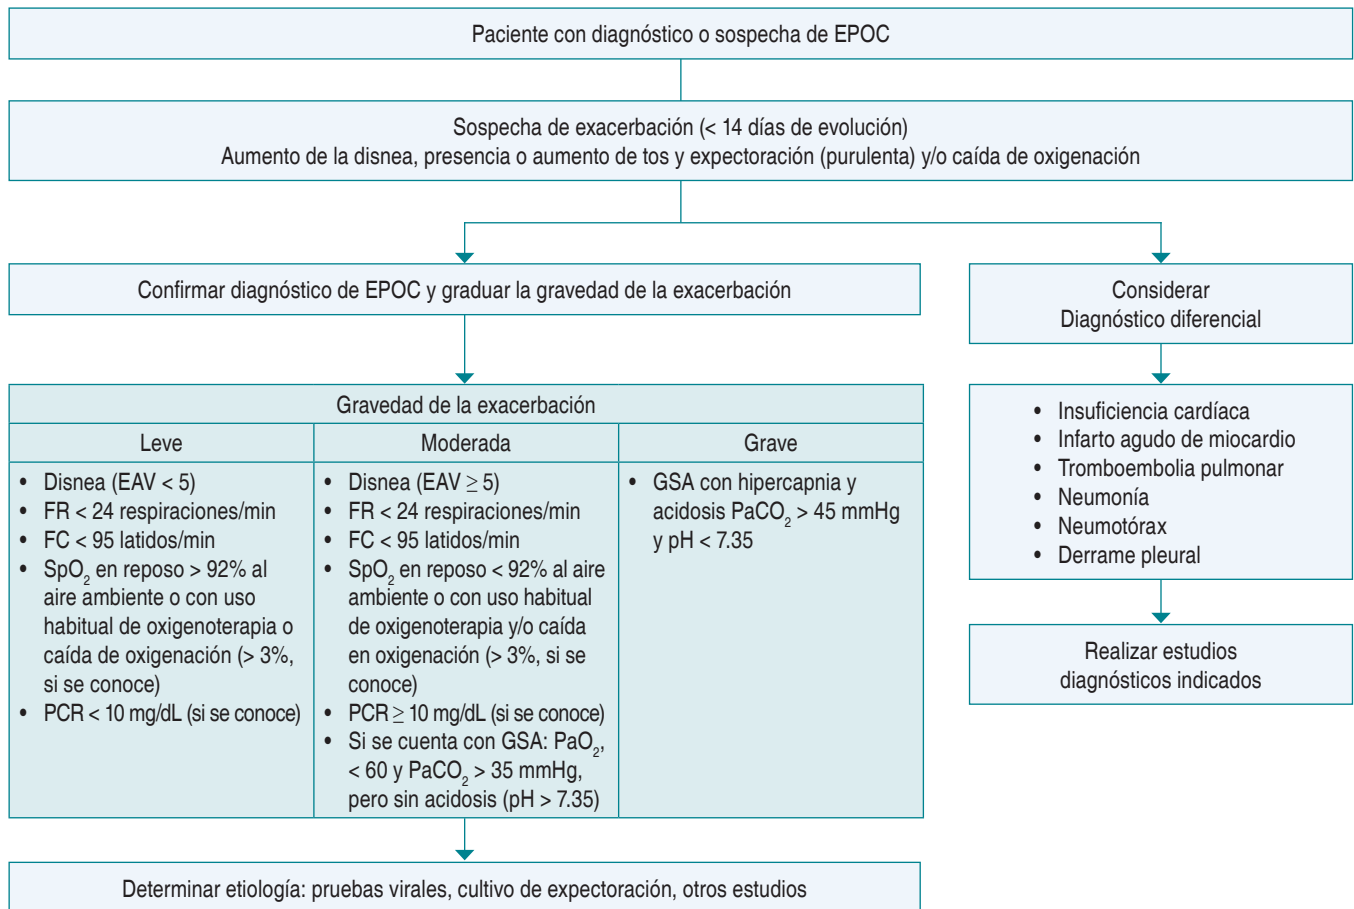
Paciente con diagnóstico o sospecha de EPOC

Sospecha de exacerbación (< 14 días de evolución)
Aumento de la disnea, presencia o aumento de tos y expectoración (purulenta) y/o caída de oxigenación

Confirmar diagnóstico de EPOC y graduar la gravedad de la exacerbación

Gravedad de la exacerbación

| Leve | Moderada | Grave |
|---|---|---|
| • Disnea (EAV < 5) • FR < 24 respiraciones/min • FC < 95 latidos/min • $SpO_2$ en reposo > 92% al aire ambiente o con uso habitual de oxigenoterapia o caída de oxigenación (> 3%, si se conoce) • PCR < 10 mg/dL (si se conoce) | • Disnea (EAV $\geq$ 5) • FR < 24 respiraciones/min • FC < 95 latidos/min • $SpO_2$ en reposo < 92% al aire ambiente o con uso habitual de oxigenoterapia y/o caída en oxigenación (> 3%, si se conoce) • PCR $\geq$ 10 mg/dL (si se conoce) • Si se cuenta con GSA: $PaO_2$, < 60 y $PaCO_2$ > 35 mmHg, pero sin acidosis (pH > 7.35) | • GSA con hipercapnia y acidosis $PaCO_2$ > 45 mmHg y pH < 7.35 |

Determinar etiología: pruebas virales, cultivo de expectoración, otros estudios

Considerar
Diagnóstico diferencial

• Insuficiencia cardíaca
• Infarto agudo de miocardio
• Tromboembolia pulmonar
• Neumonía
• Neumotórax
• Derrame pleural

Realizar estudios diagnósticos indicados